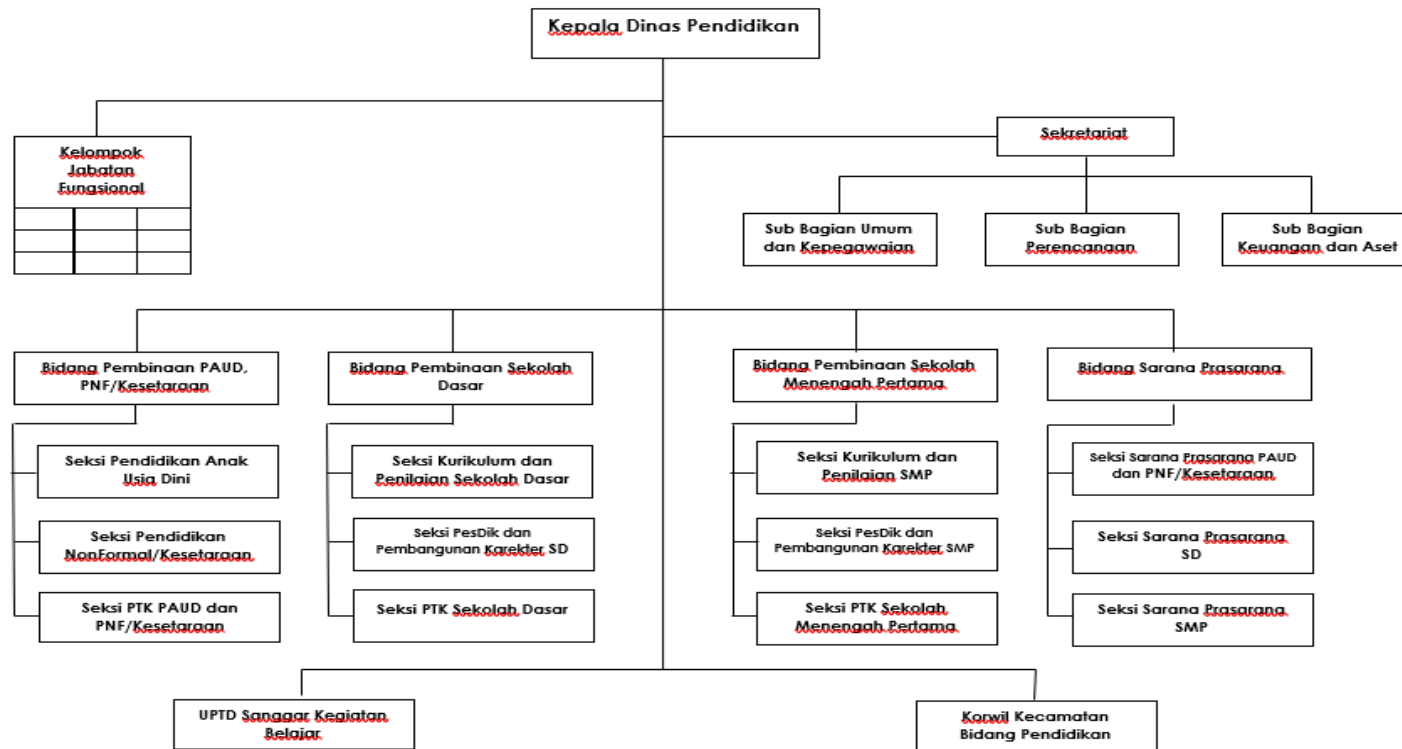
Kepala Dinas Pendidikan

Kelompok Jabatan Fungsional

| | | |
|---|---|---|
| | | |
| | | |
| | | |

Sekretariat

Sub Bagian Umum dan Kepegawaian

Sub Bagian Perencanaan

Sub Bagian Keuangan dan Aset

Bidang Pembinaan PAUD, PNF/Kesetaraan

Seksi Pendidikan Anak Usia Dini

Seksi Pendidikan NonFormal/Kesetaraan

Seksi PTK PAUD dan PNF/Kesetaraan

Bidang Pembinaan Sekolah Dasar

Seksi Kurikulum dan Penilaian Sekolah Dasar

Seksi PesDik dan Pembangunan Karekter SD

Seksi PTK Sekolah Dasar

Bidang Pembinaan Sekolah Menengah Pertama

Seksi Kurikulum dan Penilaian SMP

Seksi PesDik dan Pembangunan Karekter SMP

Seksi PTK Sekolah Menengah Pertama

Bidang Sarana Prasarana

Seksi Sarana Prasarana PAUD dan PNF/Kesetaraan

Seksi Sarana Prasarana SD

Seksi Sarana Prasarana SMP

UPTD Sanggar Kegiatan Belajar

Korwil Kecamatan Bidang Pendidikan